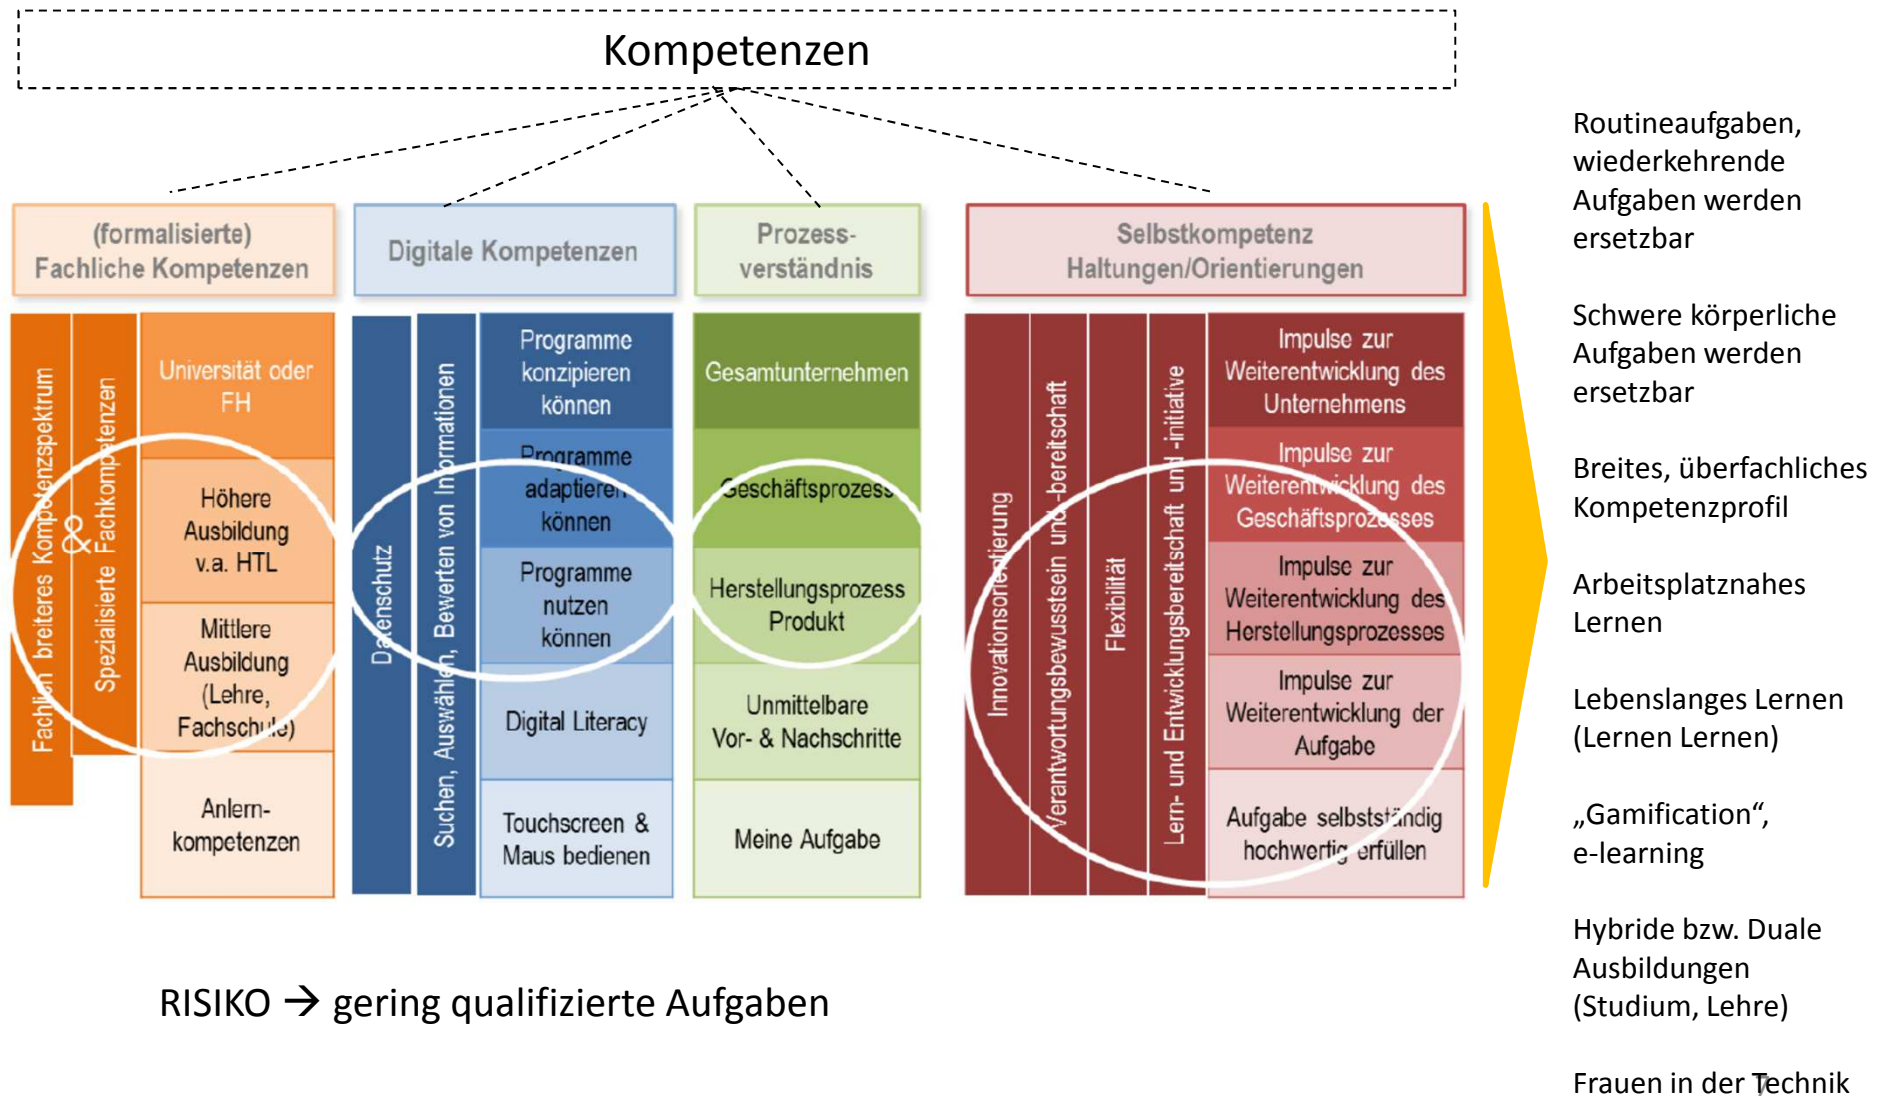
Kompetenzen

(formalisierte) Fachliche Kompetenzen

Fachlich breiteres Kompetenzspektrum & Spezialisierte Fachkompetenzen

Universität oder FH

Höhere Ausbildung v.a. HTL

Mittlere Ausbildung (Lehre, Fachschule)

Anlernkompetenzen

Digitale Kompetenzen

Datenschutz

Suchen, Auswählen, Bewerten von Informationen

Programme konzipieren können

Programme adaptieren können

Programme nutzen können

Digital Literacy

Touchscreen & Maus bedienen

Prozessverständnis

Gesamtunternehmen

Geschäftsprozess

Herstellungsprozess Produkt

Unmittelbare Vor- & Nachschritte

Meine Aufgabe

Selbstkompetenz Haltungen/Orientierungen

Innovationsorientierung

Verantwortungsbewusstsein und -bereitschaft

Flexibilität

Lern- und Entwicklungsbereitschaft und -initiative

Impulse zur Weiterentwicklung des Unternehmens

Impulse zur Weiterentwicklung des Geschäftsprozesses

Impulse zur Weiterentwicklung des Herstellungsprozesses

Impulse zur Weiterentwicklung der Aufgabe

Aufgabe selbstständig hochwertig erfüllen

RISIKO → gering qualifizierte Aufgaben

Routineaufgaben, wiederkehrende Aufgaben werden ersetzbar

Schwere körperliche Aufgaben werden ersetzbar

Breites, überfachliches Kompetenzprofil

Arbeitsplatznahes Lernen

Lebenslanges Lernen (Lernen Lernen)

„Gamification“, e-learning

Hybride bzw. Duale Ausbildungen (Studium, Lehre)

Frauen in der Technik